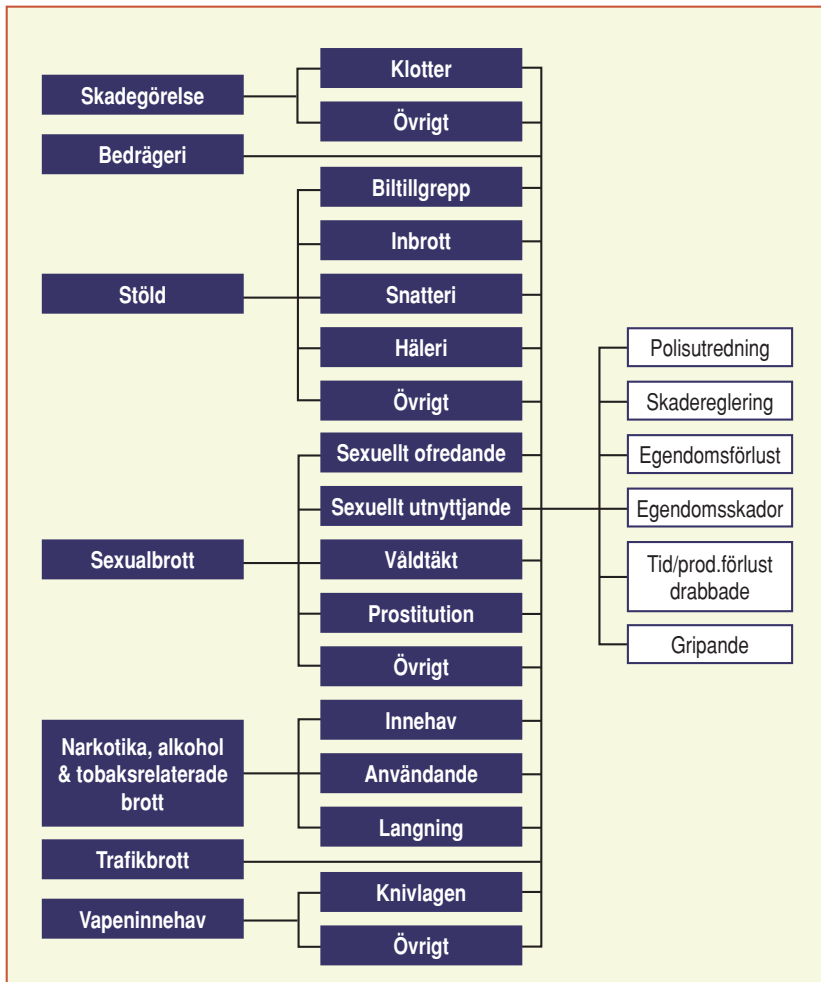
Skadegörelse
Klotter
Övrigt
Bedrägeri
Stöld
Biltillgrepp
Inbrott
Snatteri
Häleri
Övrigt
Sexualbrott
Sexuellt ofredande
Sexuellt utnyttjande
Våldtäkt
Prostitution
Övrigt
Narkotika, alkohol & tobaksrelaterade brott
Innehav
Användande
Langning
Trafikbrott
Vapeninnehav
Knivlagen
Övrigt

Polisutredning
Skadereglering
Egendomsförlust
Egendomsskador
Tid/prod.förlust drabbade
Gripande